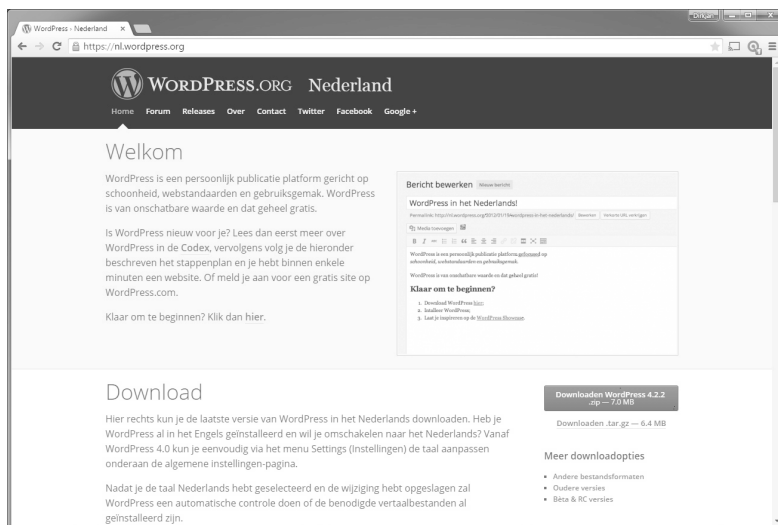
WordPress › Nederland ×

Dingar

https://nl.wordpress.org

WordPress.org Nederland

Home Forum Releases Over Contact Twitter Facebook Google+

Welkom

WordPress is een persoonlijk publicatie platform gericht op schoonheid, webstandaarden en gebruiksgemak. WordPress is van onschatbare waarde en dat geheel gratis.

Is WordPress nieuw voor je? Lees dan eerst meer over WordPress in de Codex, vervolgens volg je de hieronder beschreven het stappenplan en je hebt binnen enkele minuten een website. Of meld je aan voor een gratis site op WordPress.com.

Klaar om te beginnen? Klik dan hier.

Bericht bewerken Nieuw bericht

WordPress in het Nederlands!

Permalink: http://nl.wordpress.org/2013/01/19/wordpress-in-het-nederlands/ Bewerken Verkorte URL verkrijgen

Media toevoegen

WordPress is een persoonlijk publicatie platform gebouwd op schoonheid, webstandaarden en gebruiksgemak.

WordPress is van onschatbare waarde en dat geheel gratis!

Klaar om te beginnen?

1. Download WordPress hier;
2. Installeer WordPress;
3. Laat je inspireren op de WordPress Showcase

Download

Hier rechts kun je de laatste versie van WordPress in het Nederlands downloaden. Heb je WordPress al in het Engels geïnstalleerd en wil je omschakelen naar het Nederlands? Vanaf WordPress 4.0 kun je eenvoudig via het menu Settings (Instellingen) de taal aanpassen onderaan de algemene instellingen-pagina.

Nadat je de taal Nederlands hebt geselecteerd en de wijziging hebt opgeslagen zal WordPress een automatische controle doen of de benodigde vertaalbestanden al geïnstalleerd zijn.

Downloaden WordPress 4.2.2
.zip — 7.0 MB

Downloaden .tar.gz — 6.4 MB

Meer downloadopties

• Andere bestandsformaten
• Oudere versies
• Bèta & RC versies